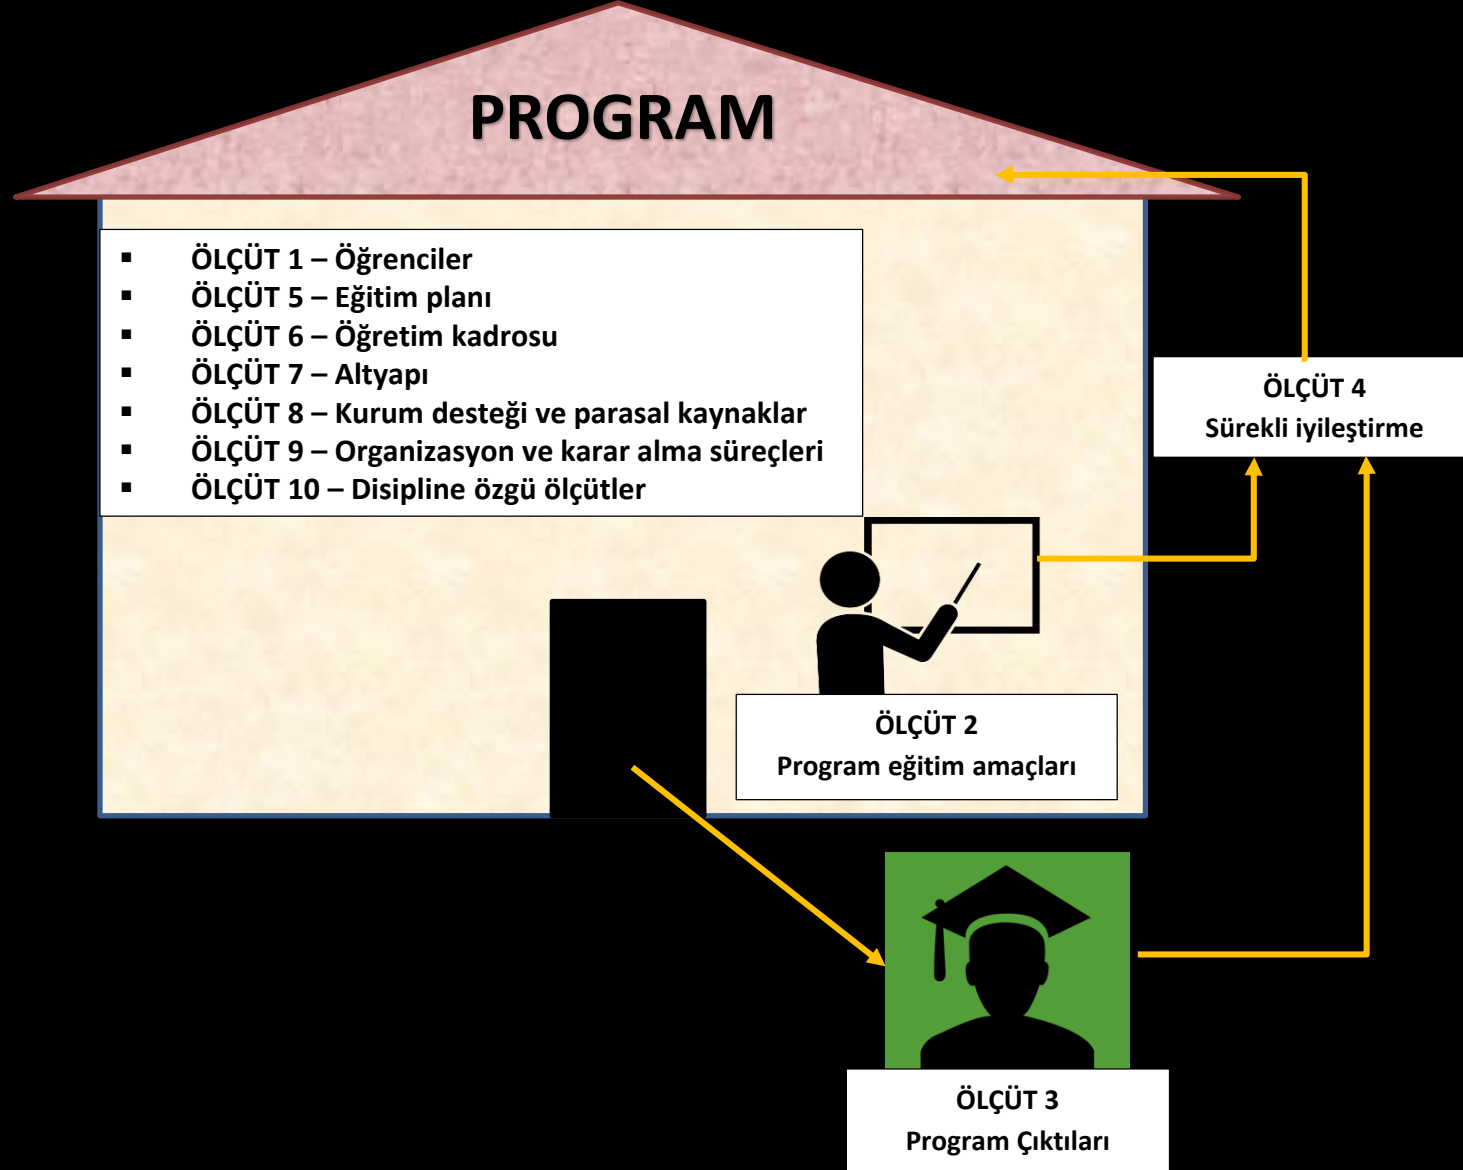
PROGRAM

- ÖLÇÜT 1 – Öğrenciler
- ÖLÇÜT 5 – Eğitim planı
- ÖLÇÜT 6 – Öğretim kadrosu
- ÖLÇÜT 7 – Altyapı
- ÖLÇÜT 8 – Kurum desteği ve parasal kaynaklar
- ÖLÇÜT 9 – Organizasyon ve karar alma süreçleri
- ÖLÇÜT 10 – Disipline özgü ölçütler

ÖLÇÜT 4
Sürekli iyileştirme

ÖLÇÜT 2
Program eğitim amaçları

ÖLÇÜT 3
Program Çıktıları